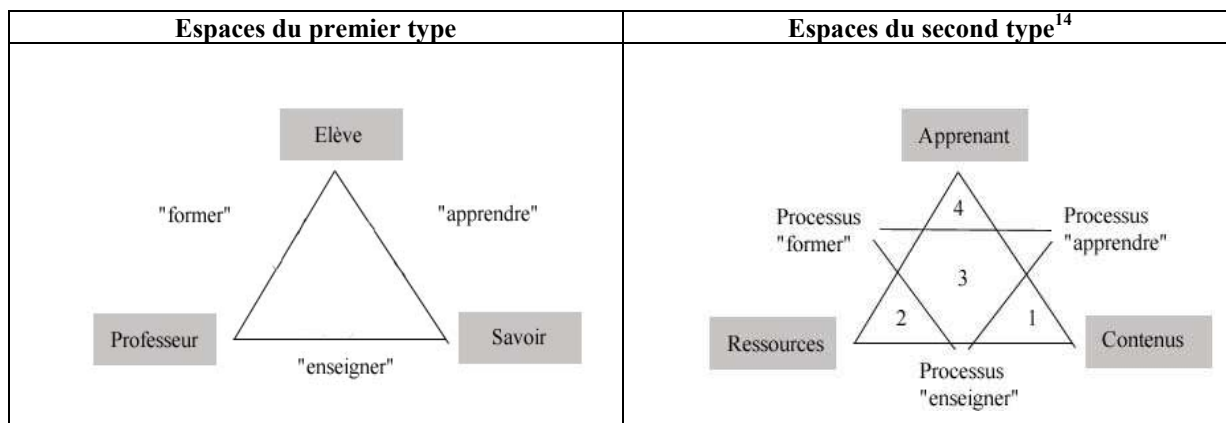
| Espaces du premier type | Espaces du second type$^{14}$ |
|---|---|
| Elève<br>"former"<br>"apprendre"<br>Professeur<br>Savoir<br>"enseigner" | Apprenant<br>Processus "former"<br>4<br>Processus "apprendre"<br>3<br>2<br>1<br>Ressources<br>Contenus<br>Processus "enseigner" |